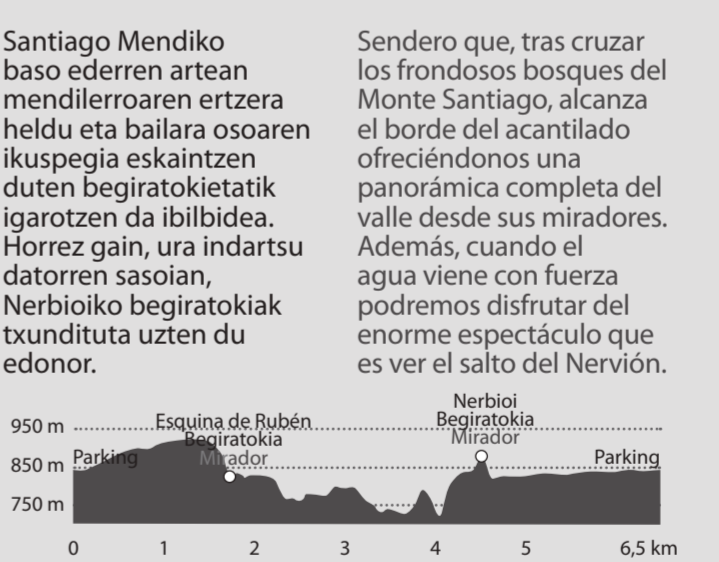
Santiago Mendiko baso ederren artean mendilerroaren ertzera heldu eta bailara osoaren ikuspegia eskaintzen duten begiratokietatik igarotzen da ibilbidea. Horrez gain, ura indartsu datorren sasoian, Nerbioiko begiratokiak txundituta uzten du edonor.

Sendero que, tras cruzar los frondosos bosques del Monte Santiago, alcanza el borde del acantilado ofreciéndonos una panorámica completa del valle desde sus miradores. Además, cuando el agua viene con fuerza podremos disfrutar del enorme espectáculo que es ver el salto del Nervión.

950 m
850 m
750 m
Parking
Esquina de Rubén
Begiratokia
Mirador
Nerbioi
Begiratokia
Mirador
Parking
0
1
2
3
4
5
6,5 km